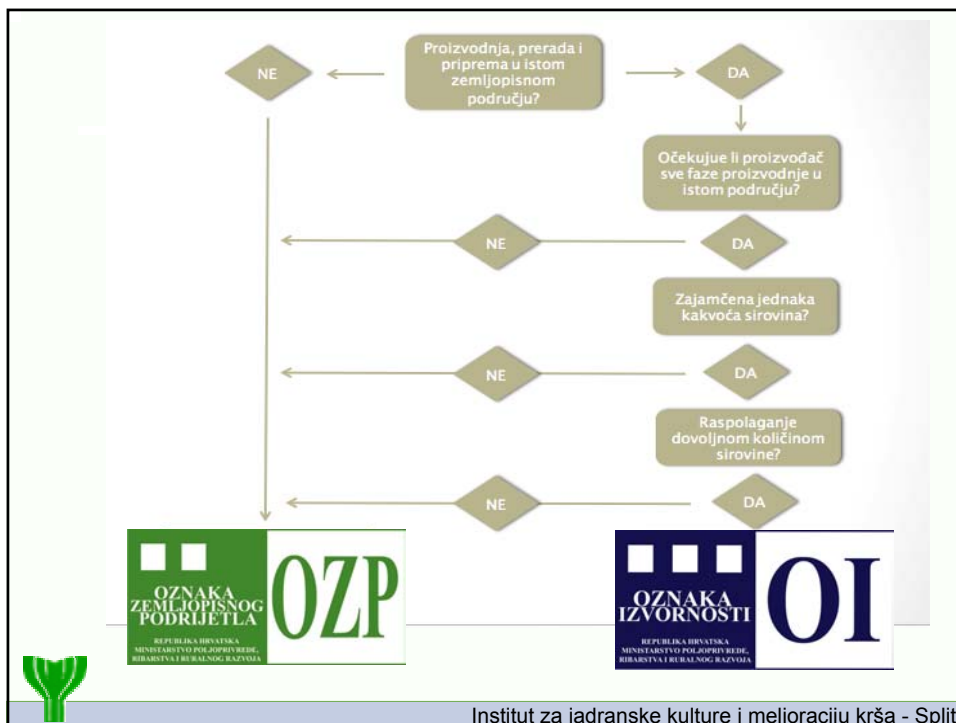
NE

Proizvodnja, prerada i priprema u istom zemljopisnom području?

DA

Očekuje li proizvođač sve faze proizvodnje u istom području?

NE

DA

Zajamčena jednaka kakvoća sirovina?

NE

DA

Raspolaganje dovoljnom količinom sirovine?

NE

DA

OZNAKA ZEMLJOPISNOG PODRIJETLA

REPUBLIKA HRVATSKA MINISTARSTVO POLJOPRIVREDE, RIBARSTVA I RURALNOG RAZVOJA

OZP

OZNAKA IZVORNOSTI

REPUBLIKA HRVATSKA MINISTARSTVO POLJOPRIVREDE, RIBARSTVA I RURALNOG RAZVOJA

OI

Institut za jadranske kulture i melioraciju krša - Split